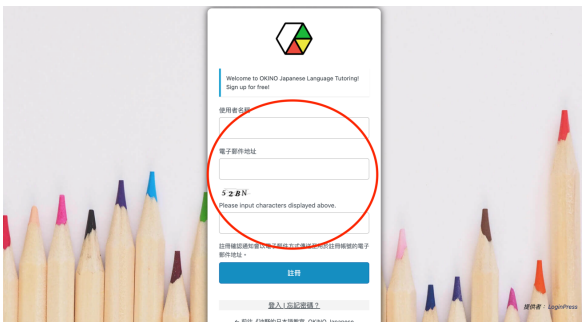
Welcome to OKINO Japanese Language Tutoring! Sign up for free!

使用者名稱

電子郵件地址

52BN

Please input characters displayed above.

註冊確認通知會以電子郵件方式傳送至用於註冊帳號的電子郵件地址。

註冊

登入 | 忘記密碼？

← 前往 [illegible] OKINO Japanese

提供者：LoginPress